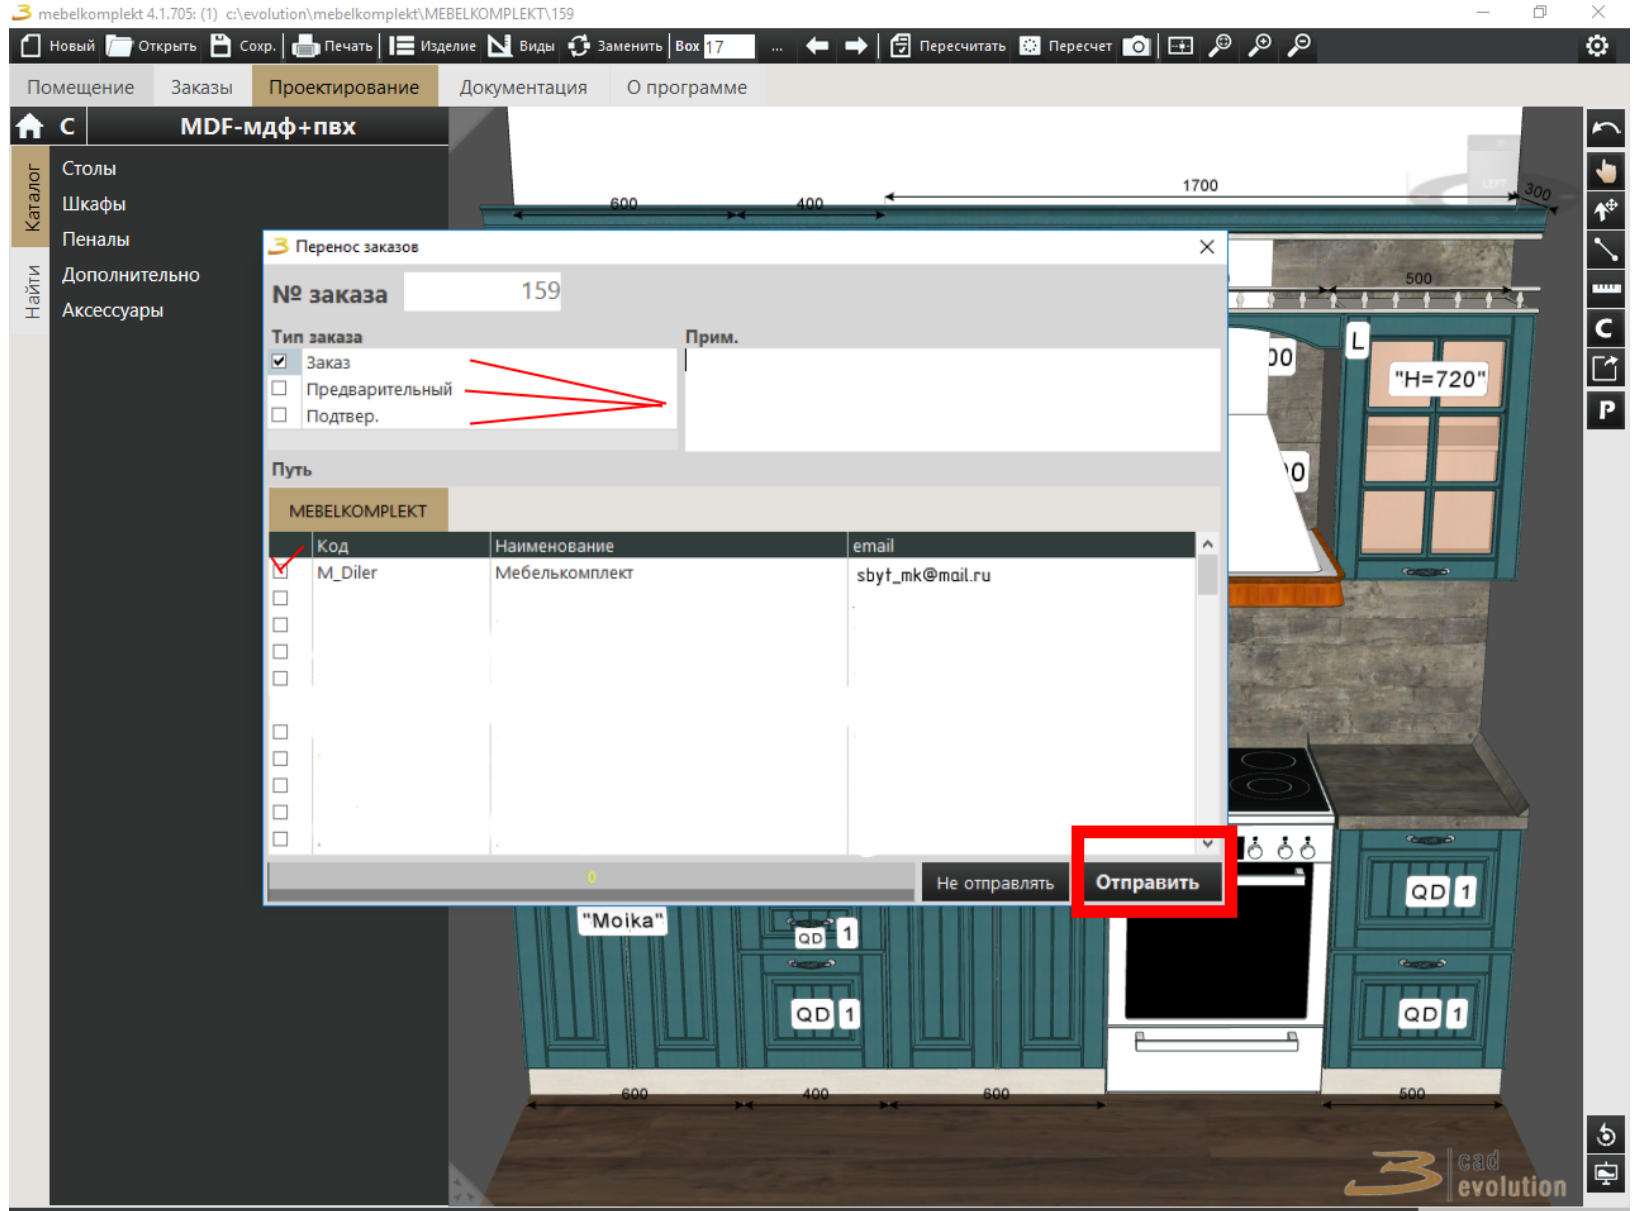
mebelkomplekt 4.1.705: (1) c:\evolution\mebelkomplekt\MEBELKOMPLEKT\159

Новый Открыть Сохр. Печать Изделие Виды Заменить Box 17 ... Пересчитать Пересчет

Помещение Заказы Проектирование Документация О программе

C MDF-мдф+пвх

Каталог Найти

Столы
Шкафы
Пеналы
Дополнительно
Аксессуары

600 400 1700 300 500

Перенос заказов

№ заказа 159

Тип заказа
Заказ
Предварительный
Подтвер.

Прим.

Путь

MEBELKOMPLEKT

| Код | Наименование | email |
|---|---|---|
| M_Diler | Мебелькомплект | sbyt_mk@mail.ru |

0

Не отправлять Отправить

L "H=720"

"Moika" QD 1 QD 1 QD 1 QD 1

600 400 600 500

cad evolution